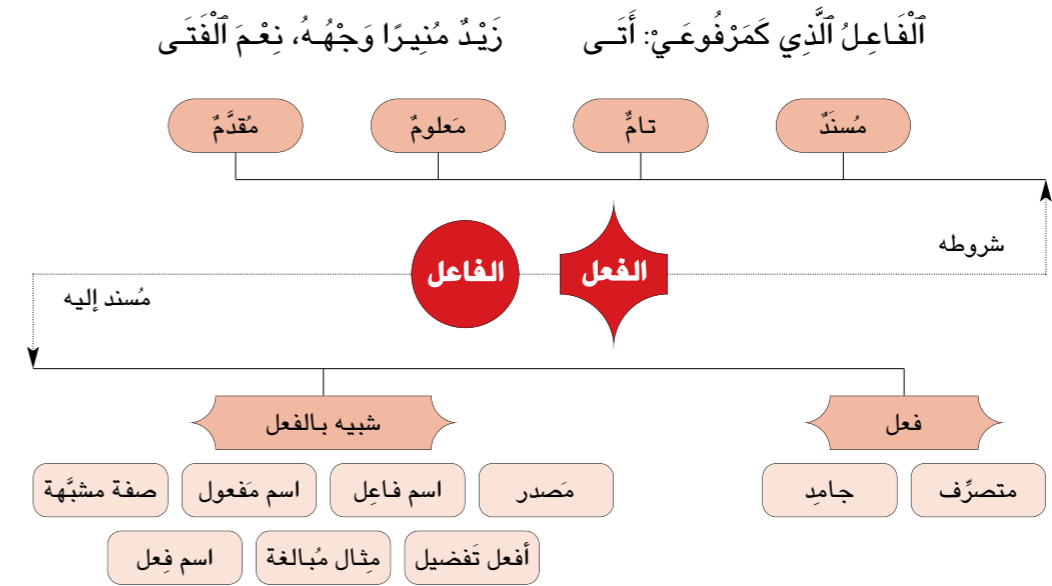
ٱلْفَاعِلُ ٱلَّذِي كَمَرْفُوعَـيْ: أَتَـى زَيْدٌ مُنِيرًا وَجْهُـهُ، نِعْمَ ٱلْفَتَـى

مُسنَدٌ

تامٌّ

مَعلومٌ

مُقدَّمٌ

شروطه

الفعل

الفاعل

مُسند إليه

فعل

شبيه بالفعل

متصرِّف

جامِد

مَصدر

اسم فاعِل

اسم مَفعول

صفة مشبَّهة

أفعل تَفضيل

مِثال مُبالغة

اسم فِعل